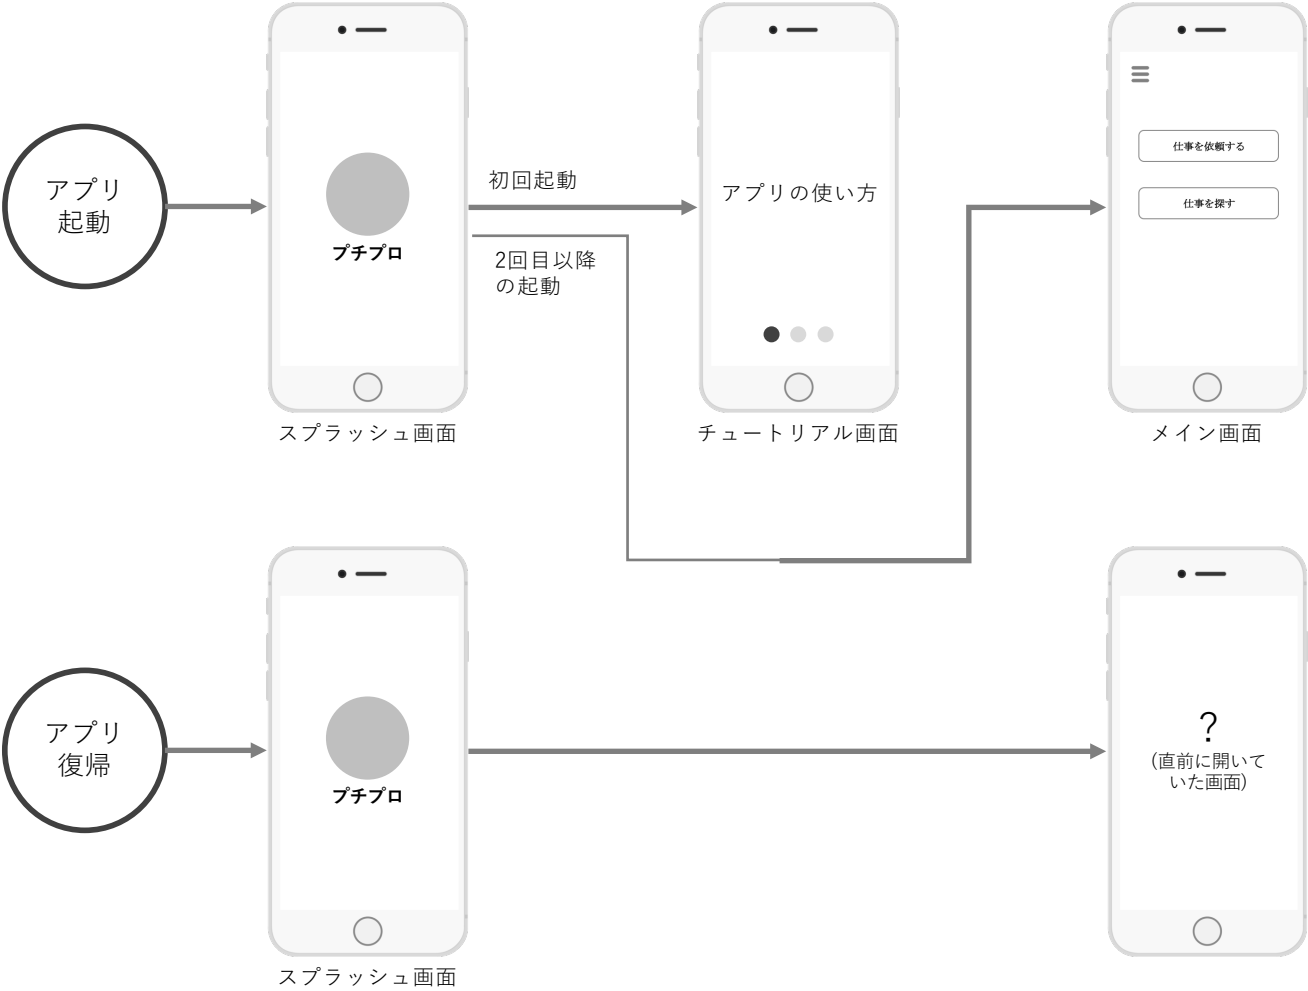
アプリ起動

プチプロ

スプラッシュ画面

初回起動

2回目以降の起動

アプリの使い方

チュートリアル画面

≡

仕事を依頼する

仕事を探す

メイン画面

アプリ復帰

プチプロ

スプラッシュ画面

?
(直前に開いていた画面)